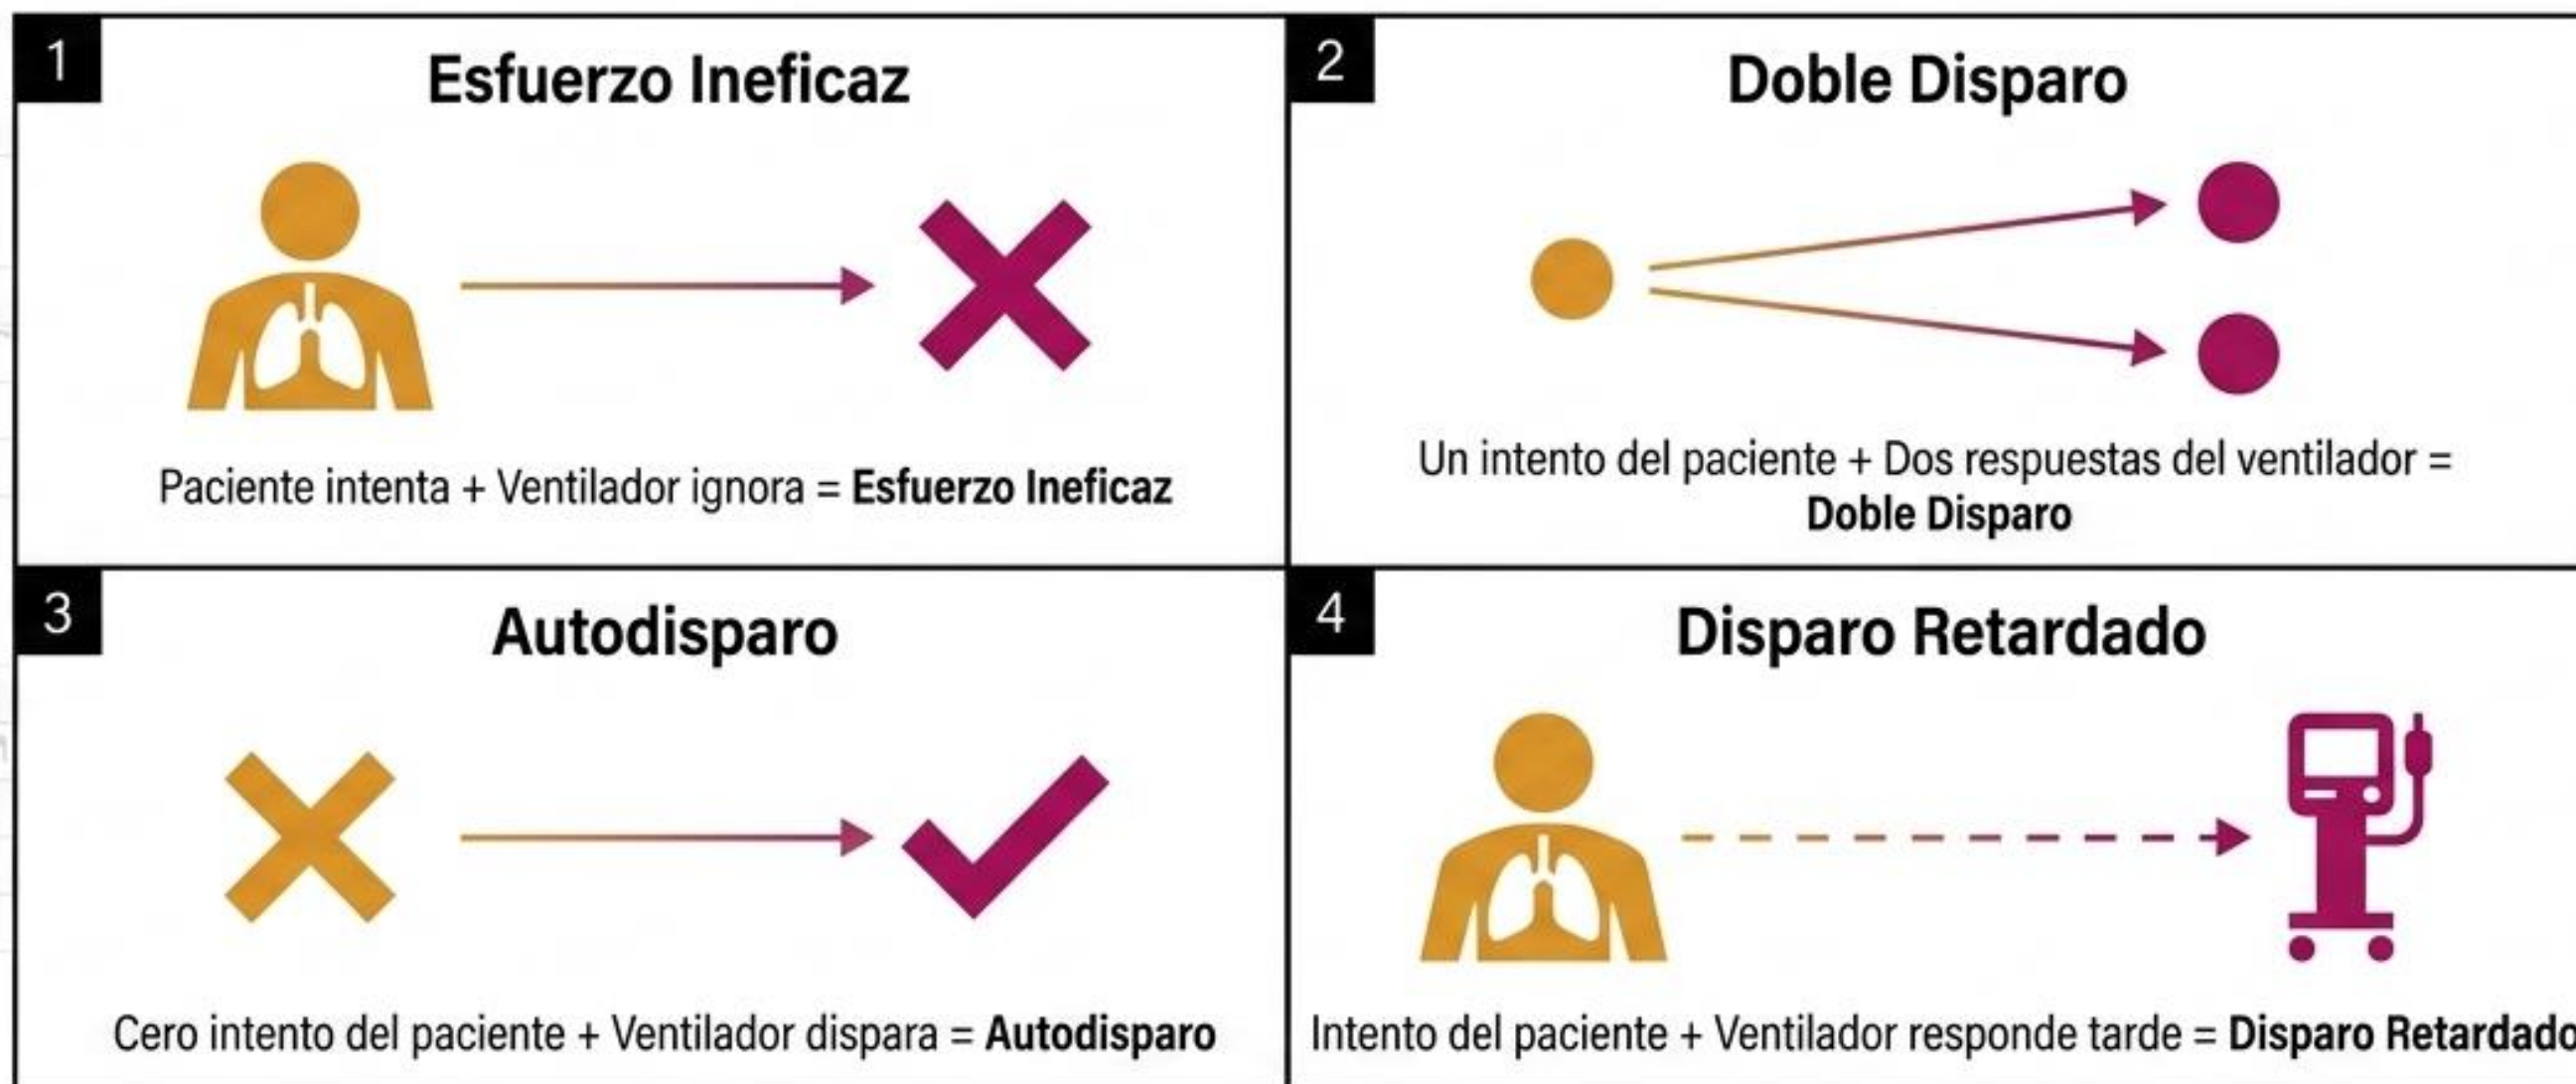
1
Esfuerzo Ineficaz

Paciente intenta + Ventilador ignora = **Esfuerzo Ineficaz**

2
Doble Disparo

Un intento del paciente + Dos respuestas del ventilador = **Doble Disparo**

3
Autodisparo

Cero intento del paciente + Ventilador dispara = **Autodisparo**

4
Disparo Retardado

Intento del paciente + Ventilador responde tarde = **Disparo Retardado**